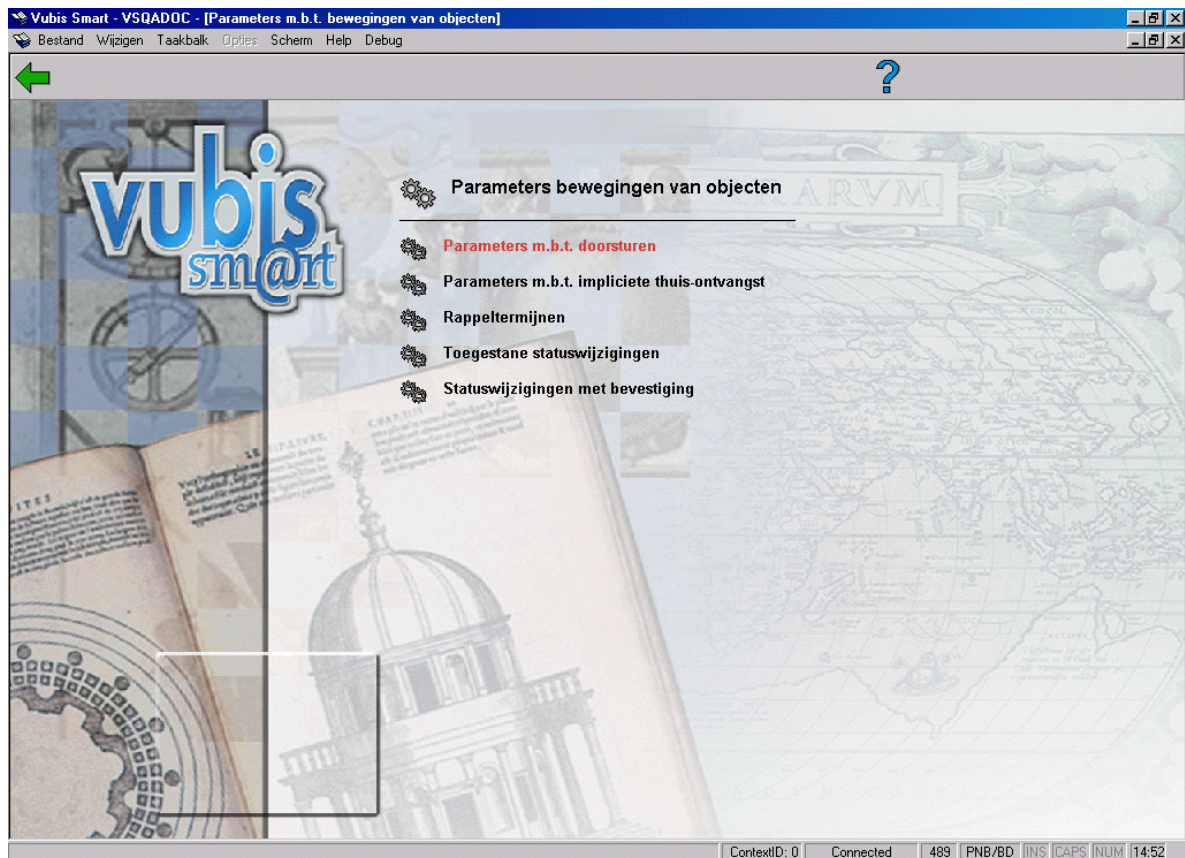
Vubis Smart - VSQADOC - [Parameters m.b.t. bewegingen van objecten]

Bestand Wijzigen Taakbalk Opties Scherm Help Debug

?

vubis smart

Parameters bewegingen van objecten

Parameters m.b.t. doorsturen

Parameters m.b.t. impliciete thuis-ontvangst

Rappeltermijnen

Toegestane statuswijzigingen

Statuswijzigingen met bevestiging

ContextID: 0 | Connected | 489 | PNB/BD | INS | CAPS | NUM | 14:52